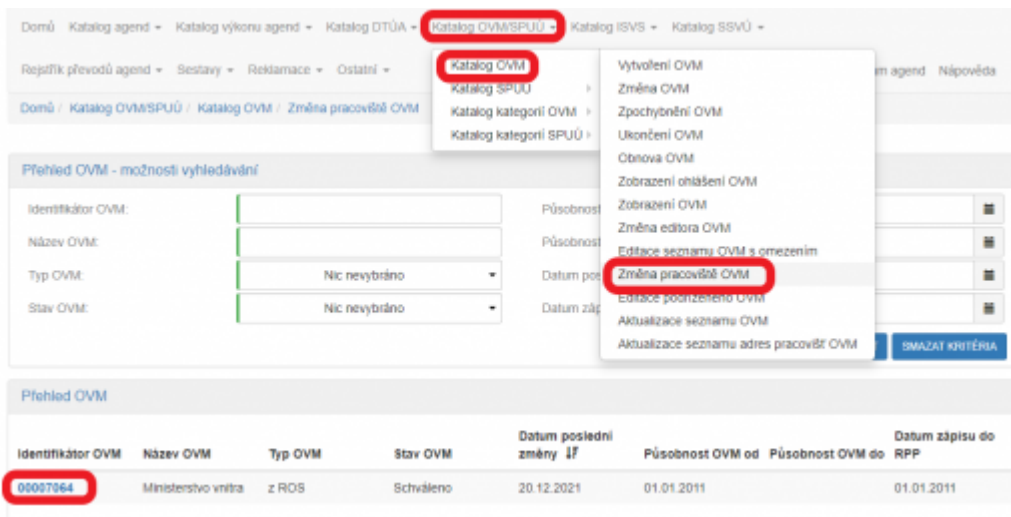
Domů Katalog agend ▾ Katalog výkonu agend ▾ Katalog DTÚA ▾ Katalog OVM/SPUÚ ▾ Katalog ISVS ▾ Katalog SSVÚ ▾

Rejstřík převodů agend ▾ Sestavy ▾ Reklamace ▾ Ostatní ▾ m agend Nápověda

Katalog OVM
Katalog SPUÚ ›
Katalog kategorií OVM ›
Katalog kategorií SPUÚ ›

Vytvoření OVM
Změna OVM
Zpochybnění OVM
Ukončení OVM
Obnova OVM
Zobrazení ohlášení OVM
Zobrazení OVM
Změna editora OVM
Editace seznamu OVM s omezením
Změna pracoviště OVM
Editace podřízeného OVM
Aktualizace seznamu OVM
Aktualizace seznamu adres pracovišť OVM

Domů / Katalog OVM/SPUÚ / Katalog OVM / Změna pracoviště OVM

Přehled OVM - možnosti vyhledávání

Identifikátor OVM:
Název OVM:
Typ OVM: Nic nevybráno
Stav OVM: Nic nevybráno
Působnost
Působnost
Datum pos
Datum záp

SMAZAT KRITÉRIA

Přehled OVM

| Identifikátor OVM | Název OVM | Typ OVM | Stav OVM | Datum poslední změny | Působnost OVM od | Působnost OVM do | Datum zápisu do RPP |
|---|---|---|---|---|---|---|---|
| 00007064 | Ministerstvo vnitra | z ROS | Schváleno | 20.12.2021 | 01.01.2011 | | 01.01.2011 |